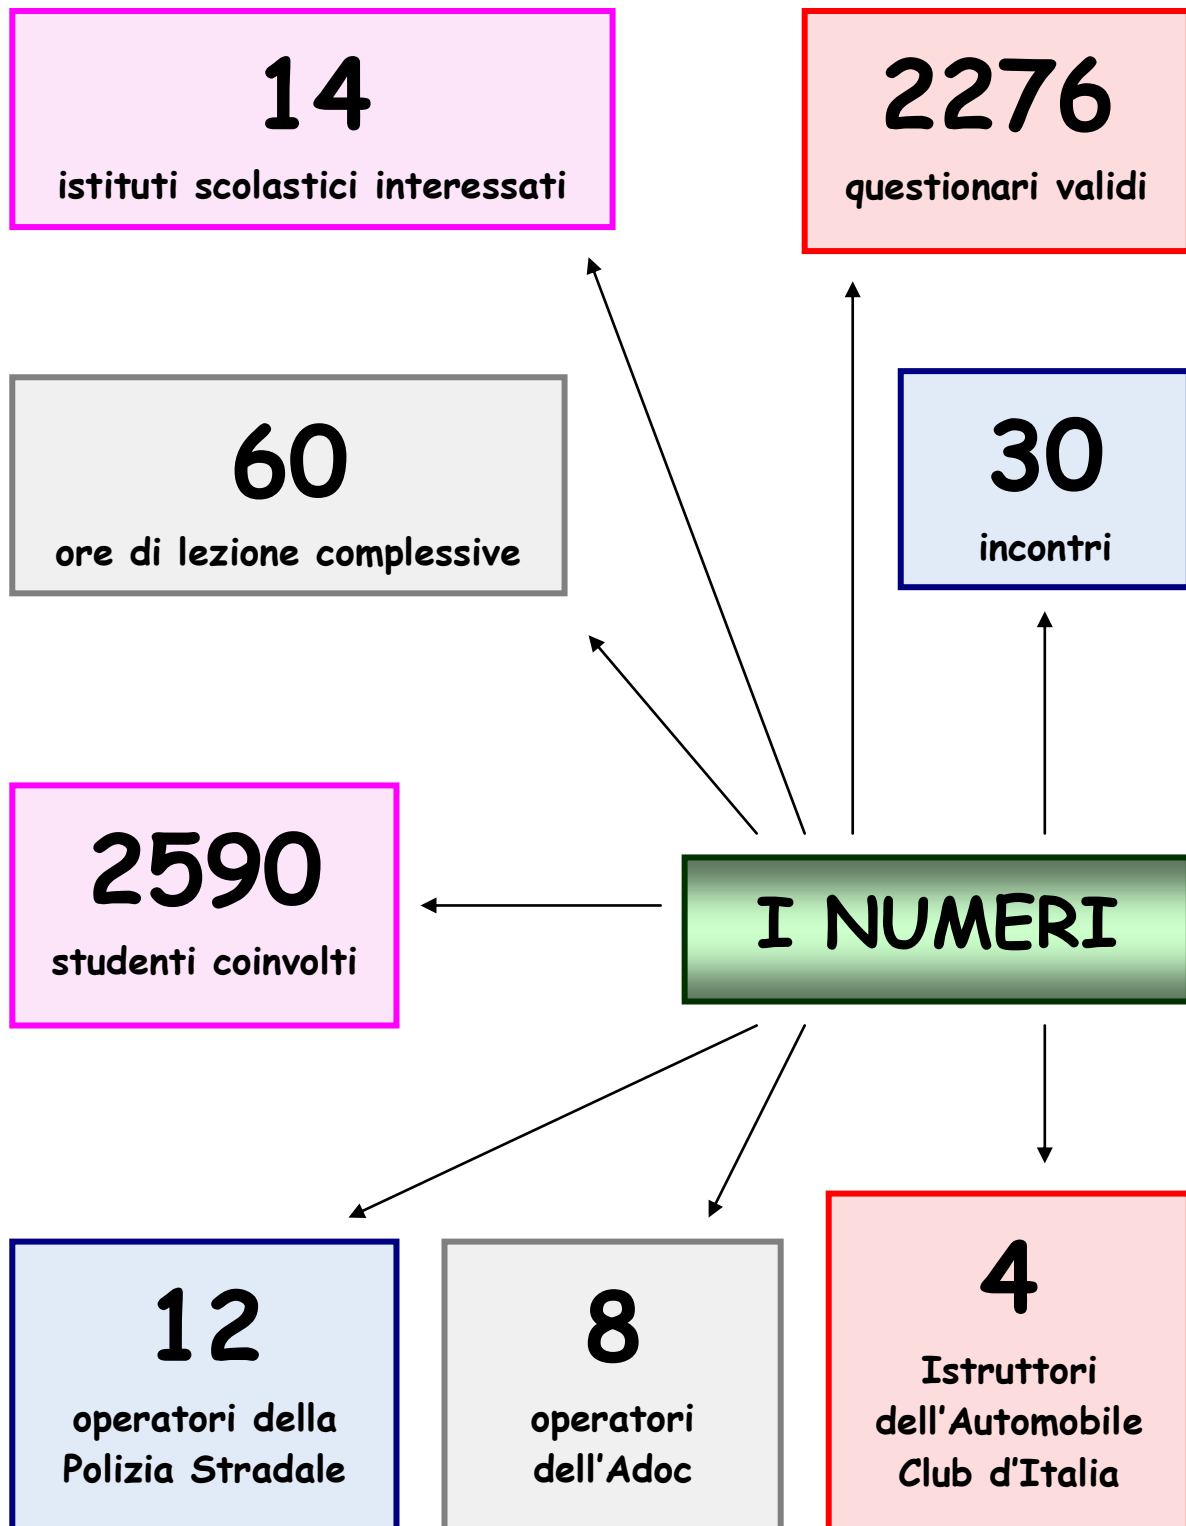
14
istituti scolastici interessati

2276
questionari validi

60
ore di lezione complessive

30
incontri

2590
studenti coinvolti

I NUMERI

12
operatori della Polizia Stradale

8
operatori dell’Adoc

4
Istruttori dell’Automobile Club d’Italia